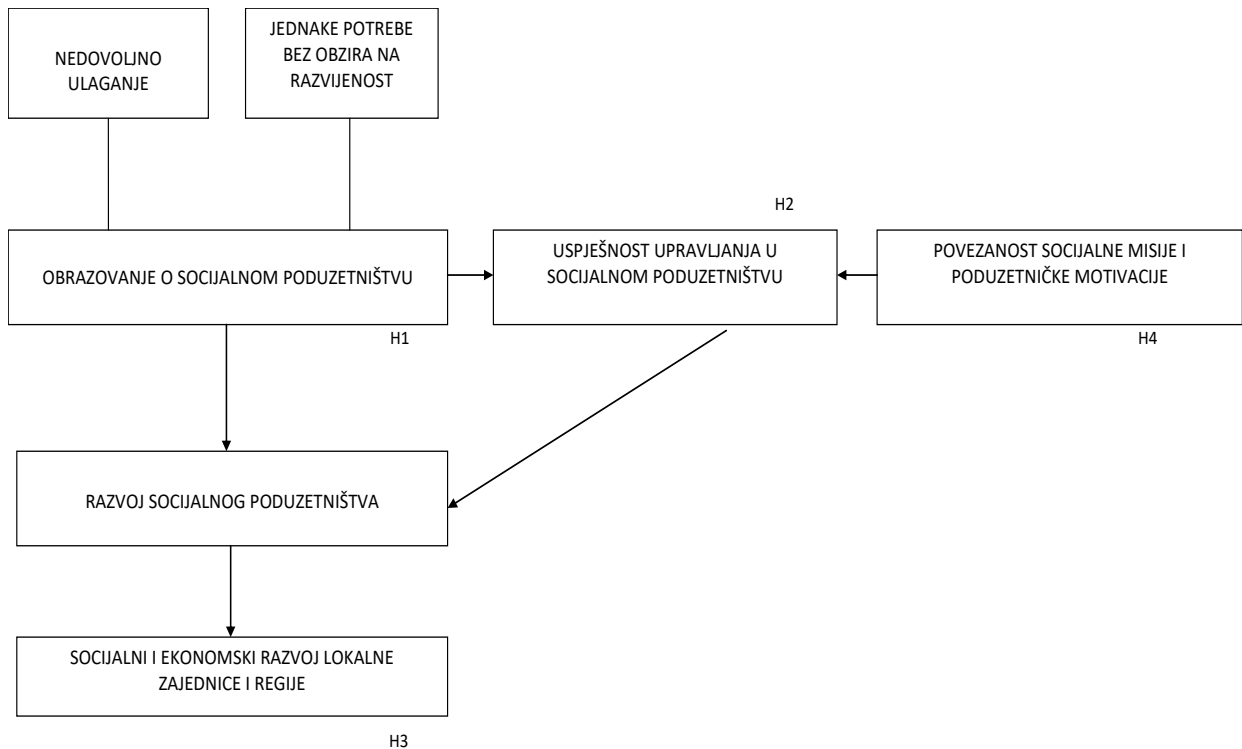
NEDOVOLJNO ULAGANJE

JEDNAKE POTREBE BEZ OBZIRA NA RAZVIJENOST

H2

OBRAZOVANJE O SOCIJALNOM PODUZETNIŠTVU

USPJEŠNOST UPRAVLJANJA U SOCIJALNOM PODUZETNIŠTVU

POVEZANOST SOCIJALNE MISIJE I PODUZETNIČKE MOTIVACIJE

H1

H4

RAZVOJ SOCIJALNOG PODUZETNIŠTVA

SOCIJALNI I EKONOMSKI RAZVOJ LOKALNE ZAJEDNICE I REGIJE

H3